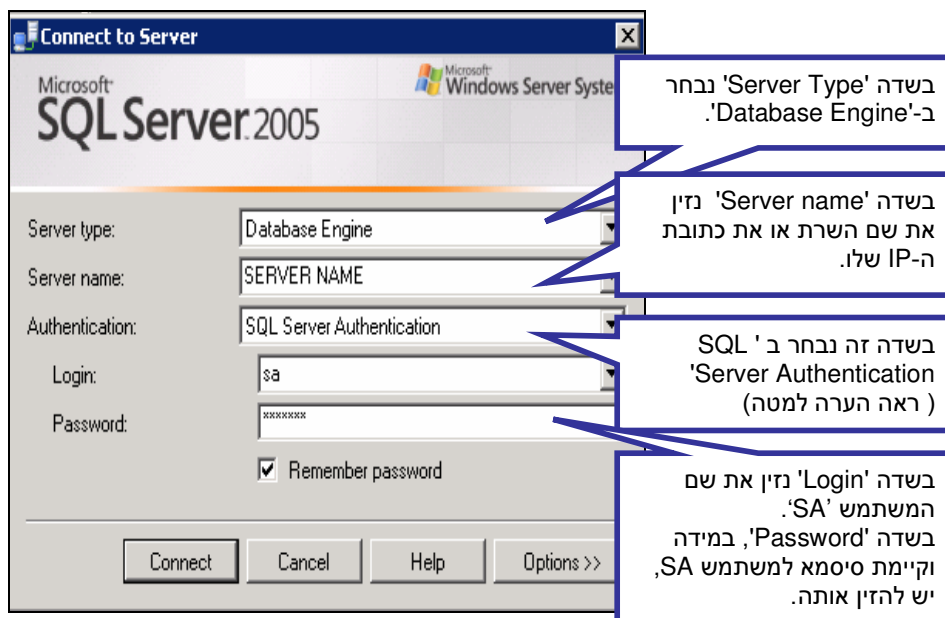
Connect to Server

Microsoft
SQL Server 2005

Microsoft
Windows Server Syste

בשדה 'Server Type' נבחר ב-'Database Engine'.

בשדה 'Server name' נזין את שם השרת או את כתובת ה-IP שלו.

בשדה זה נבחר ב ' SQL Server Authentication' ( ראה הערה למטה)

בשדה 'Login' נזין את שם המשתמש 'SA'.
בשדה 'Password', במידה וקיימת סיסמא למשתמש SA, יש להזין אותה.

Server type: Database Engine
Server name: SERVER NAME
Authentication: SQL Server Authentication
Login: sa
Password: *******

Remember password

Connect
Cancel
Help
Options >>